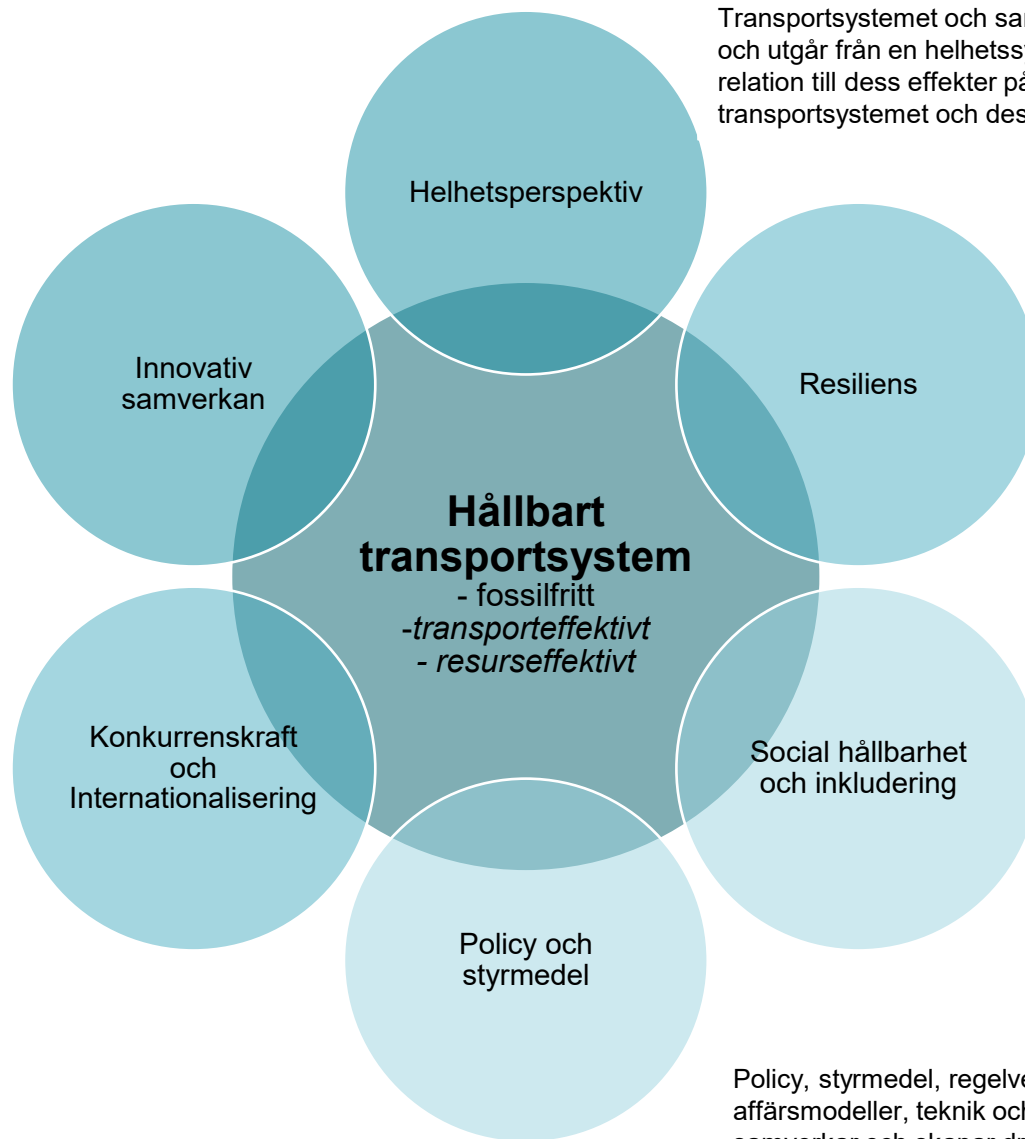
Transportsystemet och sam
och utgår från en helhetssy
relation till dess effekter på
transportsystemet och dess

Helhetsperspektiv

Innovativ samverkan

Resiliens

**Hållbart transportsystem**
- fossilfritt
-*transporteffektivt*
- *resurseffektivt*

Konkurrenskraft och Internationalisering

Social hållbarhet och inkludering

Policy och styrmedel

Policy, styrmedel, regelve
affärsmodeller, teknik och
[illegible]